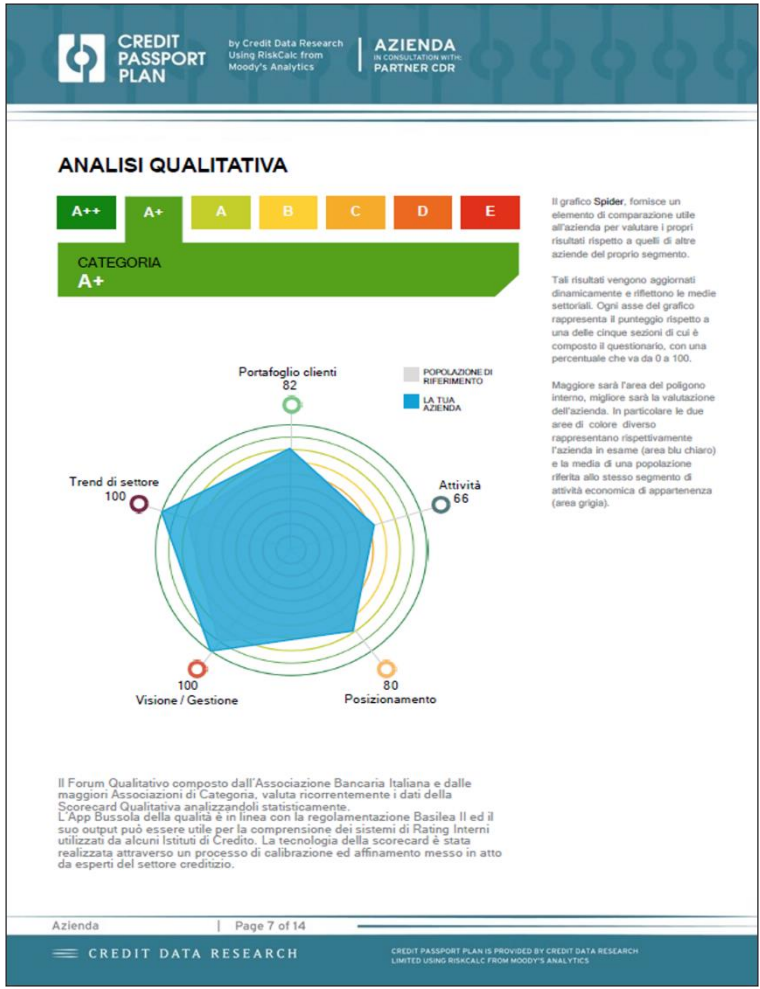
CREDIT PASSPORT PLAN

by Credit Data Research Using RiskCalc from Moody's Analytics

AZIENDA
IN CONSULTATION WITH:
PARTNER CDR

ANALISI QUALITATIVA

A++ A+ A B C D E

CATEGORIA
A+

Il grafico Spider, fornisce un elemento di comparazione utile all'azienda per valutare i propri risultati rispetto a quelli di altre aziende del proprio segmento.

Tali risultati vengono aggiornati dinamicamente e riflettono le medie settoriali. Ogni asse del grafico rappresenta il punteggio rispetto a una delle cinque sezioni di cui è composto il questionario, con una percentuale che va da 0 a 100.

Maggiore sarà l'area del poligono interno, migliore sarà la valutazione dell'azienda. In particolare le due aree di colore diverso rappresentano rispettivamente l'azienda in esame (area blu chiaro) e la media di una popolazione riferita allo stesso segmento di attività economica di appartenenza (area grigia).

POPOLAZIONE DI RIFERIMENTO

LA TUA AZIENDA

Portafoglio clienti
82

Trend di settore
100

Attività
66

100
Visione / Gestione

80
Posizionamento

Il Forum Qualitativo composto dall'Associazione Bancaria Italiana e dalle maggiori Associazioni di Categoria, valuta ricorrentemente i dati della Scorecard Qualitativa analizzandoli statisticamente.
L'App Bussola della qualità è in linea con la regolamentazione Basilea II ed il suo output può essere utile per la comprensione dei sistemi di Rating Interni utilizzati da alcuni Istituti di Credito. La tecnologia della scorecard è stata realizzata attraverso un processo di calibrazione ed affinamento messo in atto da esperti del settore creditizio.

Azienda | Page 7 of 14

CREDIT DATA RESEARCH

CREDIT PASSPORT PLAN IS PROVIDED BY CREDIT DATA RESEARCH LIMITED USING RISKCALC FROM MOODY'S ANALYTICS